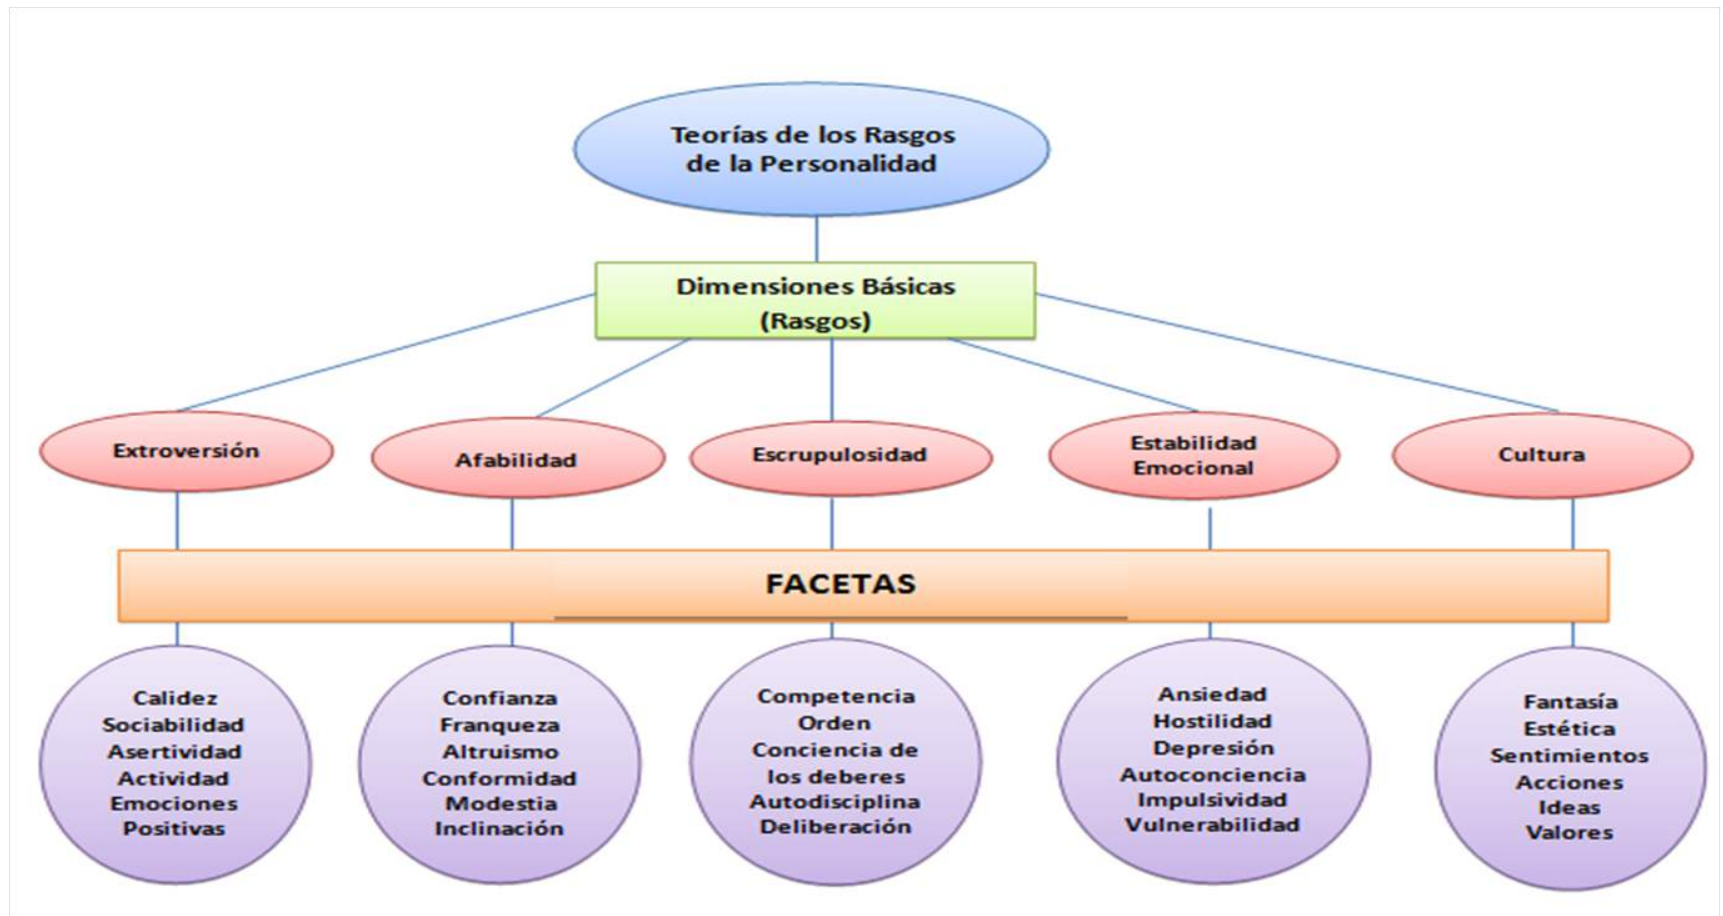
Teorías de los Rasgos de la Personalidad

Dimensiones Básicas (Rasgos)

Extroversión

Afabilidad

Escrupulosidad

Estabilidad Emocional

Cultura

FACETAS

Calidez
Sociabilidad
Asertividad
Actividad
Emociones Positivas

Confianza
Franqueza
Altruismo
Conformidad
Modestia
Inclinación

Competencia
Orden
Conciencia de los deberes
Autodisciplina
Deliberación

Ansiedad
Hostilidad
Depresión
Autoconciencia
Impulsividad
Vulnerabilidad

Fantasía
Estética
Sentimientos
Acciones
Ideas
Valores